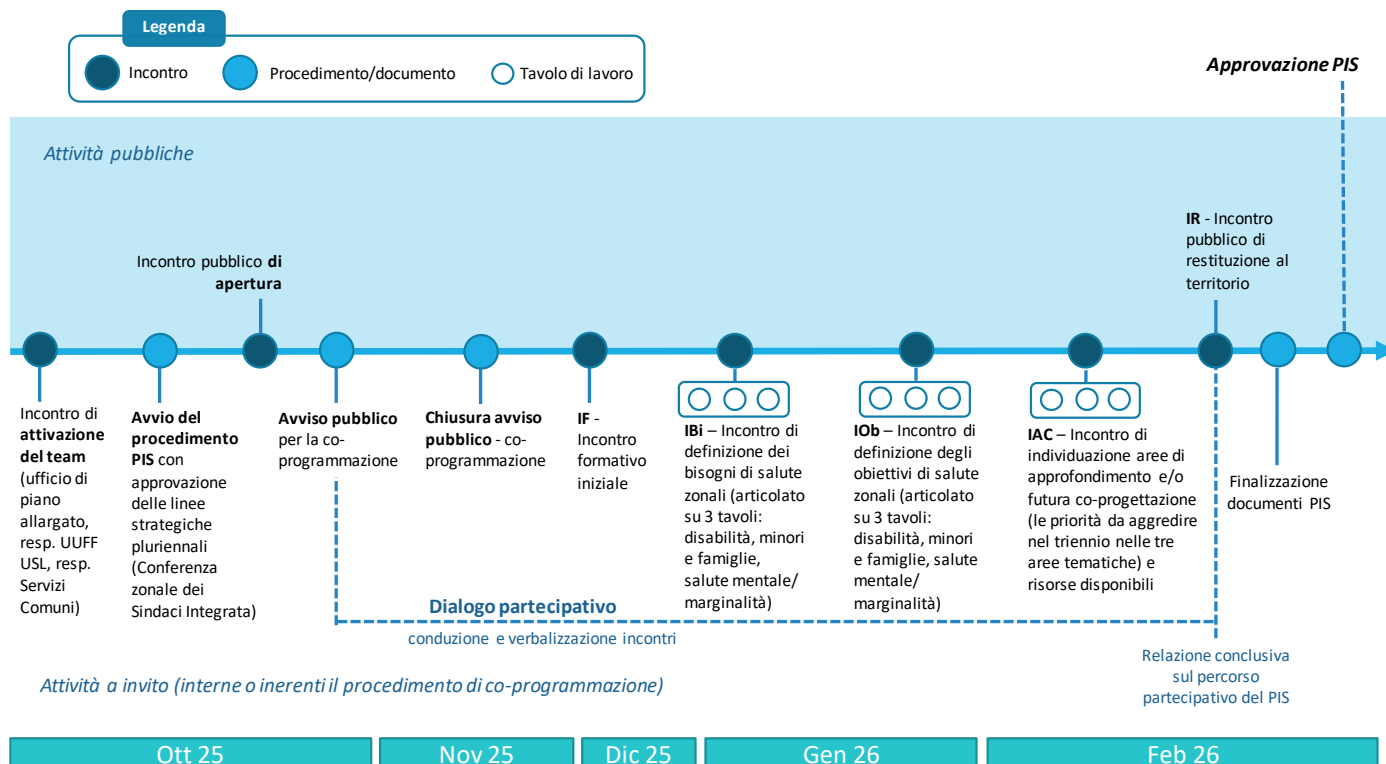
Legenda

Incontro
Procedimento/documento
Tavolo di lavoro

Approvazione PIS

Attività pubbliche

Incontro pubblico **di apertura**

IR - Incontro pubblico di restituzione al territorio

Incontro di **attivazione del team** (ufficio di piano allargato, resp. UUFF USL, resp. Servizi Comuni)

**Avvio del procedimento PIS** con approvazione delle linee strategiche pluriennali (Conferenza zonale dei Sindaci Integrata)

**Avviso pubblico** per la co-programmazione

**Chiusura avviso pubblico** - co-programmazione

**IF** - Incontro formativo iniziale

**IBi** – Incontro di definizione dei bisogni di salute zonali (articolato su 3 tavoli: disabilità, minori e famiglie, salute mentale/ marginalità)

**IOb** – Incontro di definizione degli obiettivi di salute zonali (articolato su 3 tavoli: disabilità, minori e famiglie, salute mentale/ marginalità)

**IAC** – Incontro di individuazione aree di approfondimento e/o futura co-progettazione (le priorità da aggredire nel triennio nelle tre aree tematiche) e risorse disponibili

Finalizzazione documenti PIS

Dialogo partecipativo
conduzione e verbalizzazione incontri

Relazione conclusiva sul percorso partecipativo del PIS

Attività a invito (interne o inerenti il procedimento di co-programmazione)

Ott 25
Nov 25
Dic 25
Gen 26
Feb 26